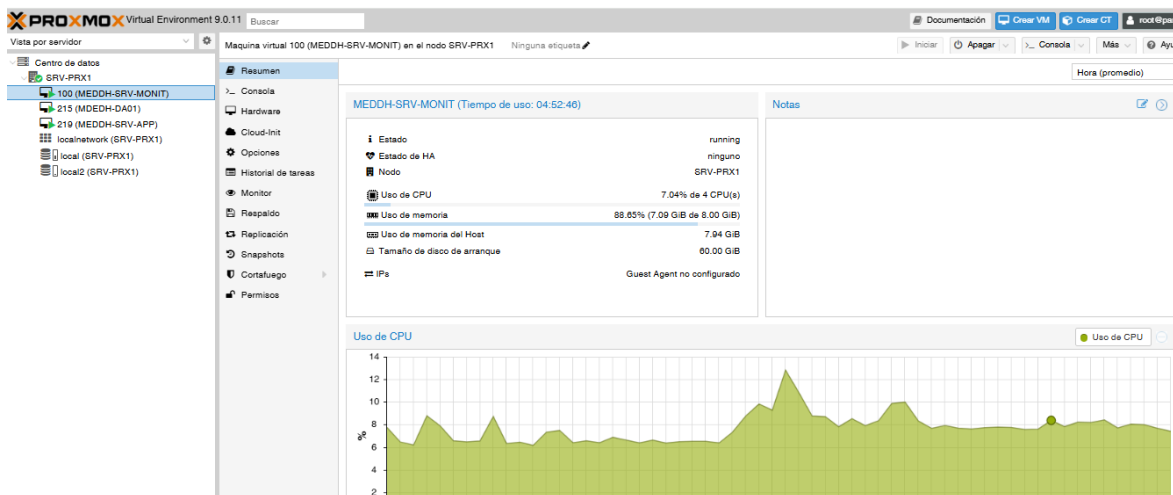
PROXMOX Virtual Environment 9.0.11 Buscar

Documentación Crear VM Crear CT root@pa

Vista por servidor

Centro de datos
SRV-PRX1
100 (MEDDH-SRV-MONIT)
215 (MEDDH-DA01)
219 (MEDDH-SRV-APP)
localnetwork (SRV-PRX1)
local (SRV-PRX1)
local2 (SRV-PRX1)

Maquina virtual 100 (MEDDH-SRV-MONIT) en el nodo SRV-PRX1 Ninguna etiqueta

Iniciar Apagar Consola Más Ayu

Resumen
Consola
Hardware
Cloud-Init
Opciones
Historial de tareas
Monitor
Respaldo
Replicación
Snapshots
Cortafuego
Permisos

Hora (promedio)

MEDDH-SRV-MONIT (Tiempo de uso: 04:52:46)

| | |
|---|---|
| Estado | running |
| Estado de HA | ninguno |
| Nodo | SRV-PRX1 |
| Uso de CPU | 7.04% de 4 CPU(s) |
| Uso de memoria | 88.65% (7.09 GiB de 8.00 GiB) |
| Uso de memoria del Host | 7.94 GiB |
| Tamaño de disco de arranque | 60.00 GiB |
| IPs | Guest Agent no configurado |

Notas

Uso de CPU

Uso de CPU

14
12
10
8
6
4
2
%